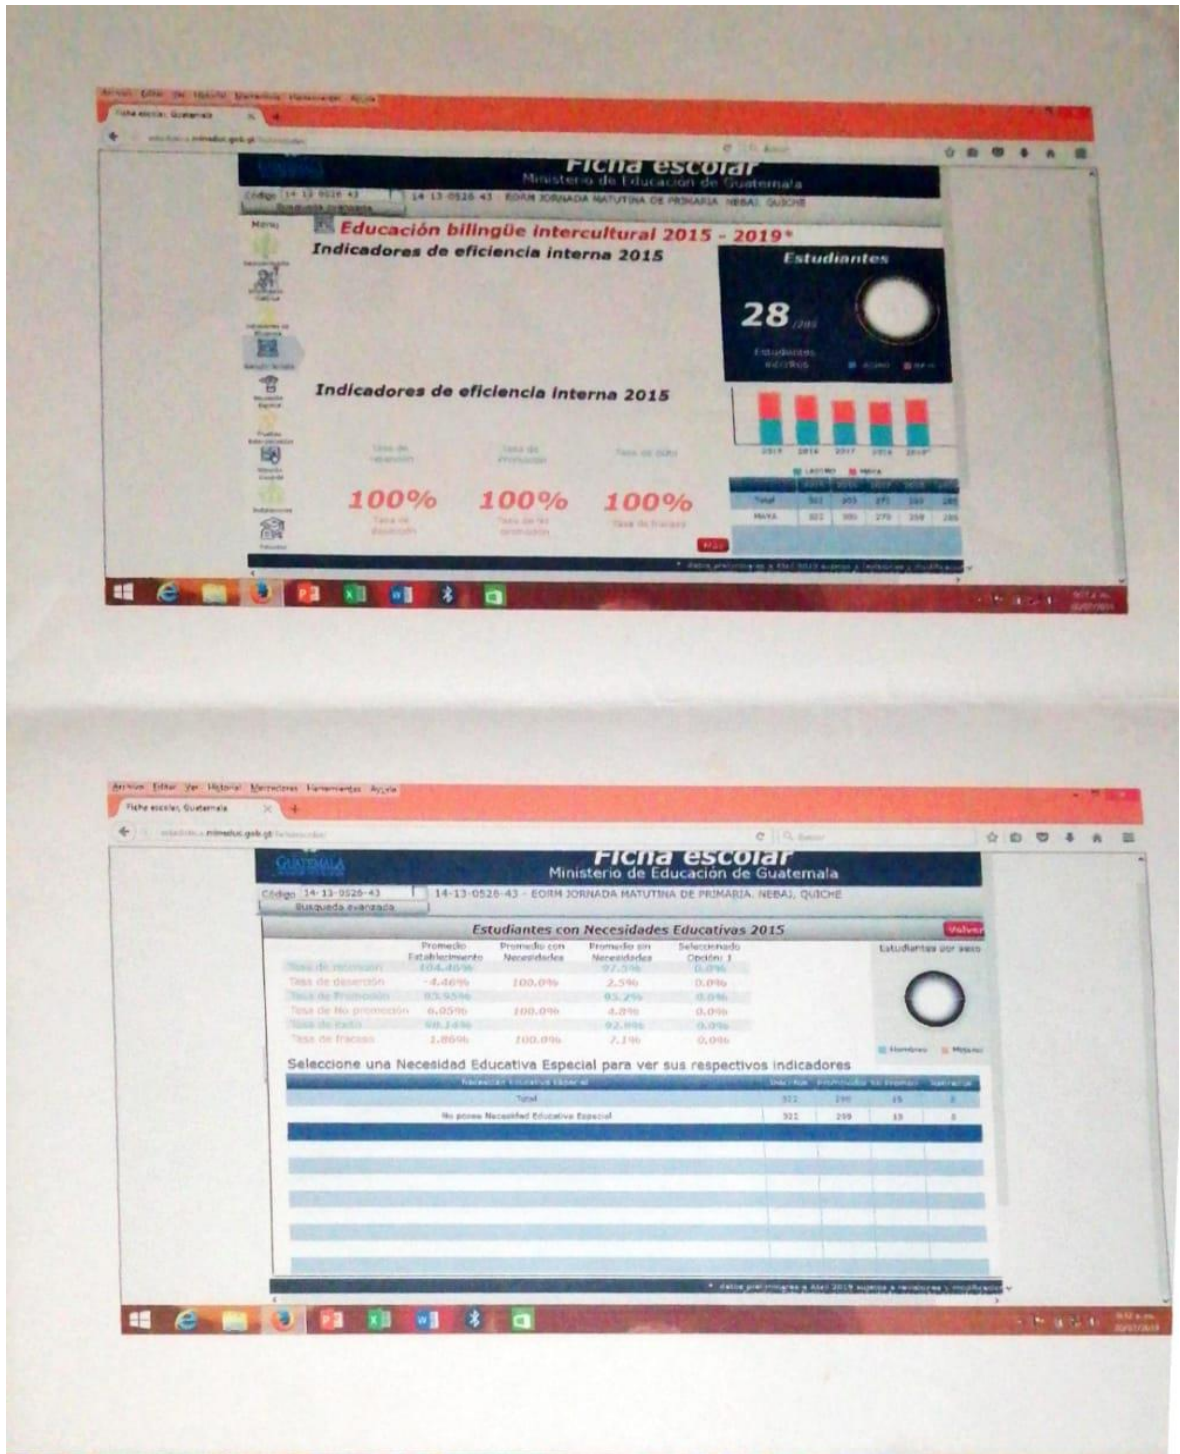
Archivo Editar Ver Historial Marcadores Herramientas Ayuda

Ficha escolar, Guatemala

estadistica.mineduc.gob.gt

Ficha escolar
Ministerio de Educación de Guatemala

Código 14-13-0526-43
Búsqueda avanzada

14-13-0526-43 - EORM JORNADA MATUTINA DE PRIMARIA, NEBAJ, QUICHE

Menú

Educación bilingüe intercultural 2015 - 2019*

Indicadores de eficiencia interna 2015

Estudiantes

28 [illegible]

Estudiantes inscritos

Indicadores de eficiencia interna 2015

Tasa de retención | Tasa de promoción | Tasa de éxito

100% | 100% | 100%

Tasa de deserción | Tasa de No promoción | Tasa de fracaso

Más

2015 2016 2017 2018 2019*

LADINO MAYA

| | 2015 | 2016 | 2017 | 2018 | 2019 |
|---|---|---|---|---|---|
| Total | 322 | 305 | 271 | 280 | 285 |
| MAYA | 322 | 300 | 270 | 258 | 285 |

* datos preliminares a Abril 2019 sujetos a revisiones y modificación

Archivo Editar Ver Historial Marcadores Herramientas Ayuda

Ficha escolar, Guatemala

estadistica.mineduc.gob.gt

GUATEMALA

Ficha escolar
Ministerio de Educación de Guatemala

Código 14-13-0526-43
Búsqueda avanzada

14-13-0526-43 - EORM JORNADA MATUTINA DE PRIMARIA, NEBAJ, QUICHE

Estudiantes con Necesidades Educativas 2015

Volver

| | Promedio Establecimiento | Promedio con Necesidades | Promedio sin Necesidades | Seleccionado Opción: 1 |
|---|---|---|---|---|
| Tasa de retención | 104.46% | | 97.5% | 0.0% |
| Tasa de deserción | -4.46% | 100.0% | 2.5% | 0.0% |
| Tasa de Promoción | 93.95% | | 95.2% | 0.0% |
| Tasa de No promoción | 6.05% | 100.0% | 4.8% | 0.0% |
| Tasa de éxito | 98.14% | | 92.9% | 0.0% |
| Tasa de fracaso | 1.86% | 100.0% | 7.1% | 0.0% |

Estudiantes por sexo

Hombres Mujeres

Seleccione una Necesidad Educativa Especial para ver sus respectivos indicadores

| Necesidad Educativa Especial | Inscritos | Promovidos | No promovidos | Retirados |
|---|---|---|---|---|
| Total | 322 | 299 | 15 | 8 |
| No posee Necesidad Educativa Especial | 322 | 299 | 15 | 8 |

* datos preliminares a Abril 2019 sujetos a revisiones y modificación